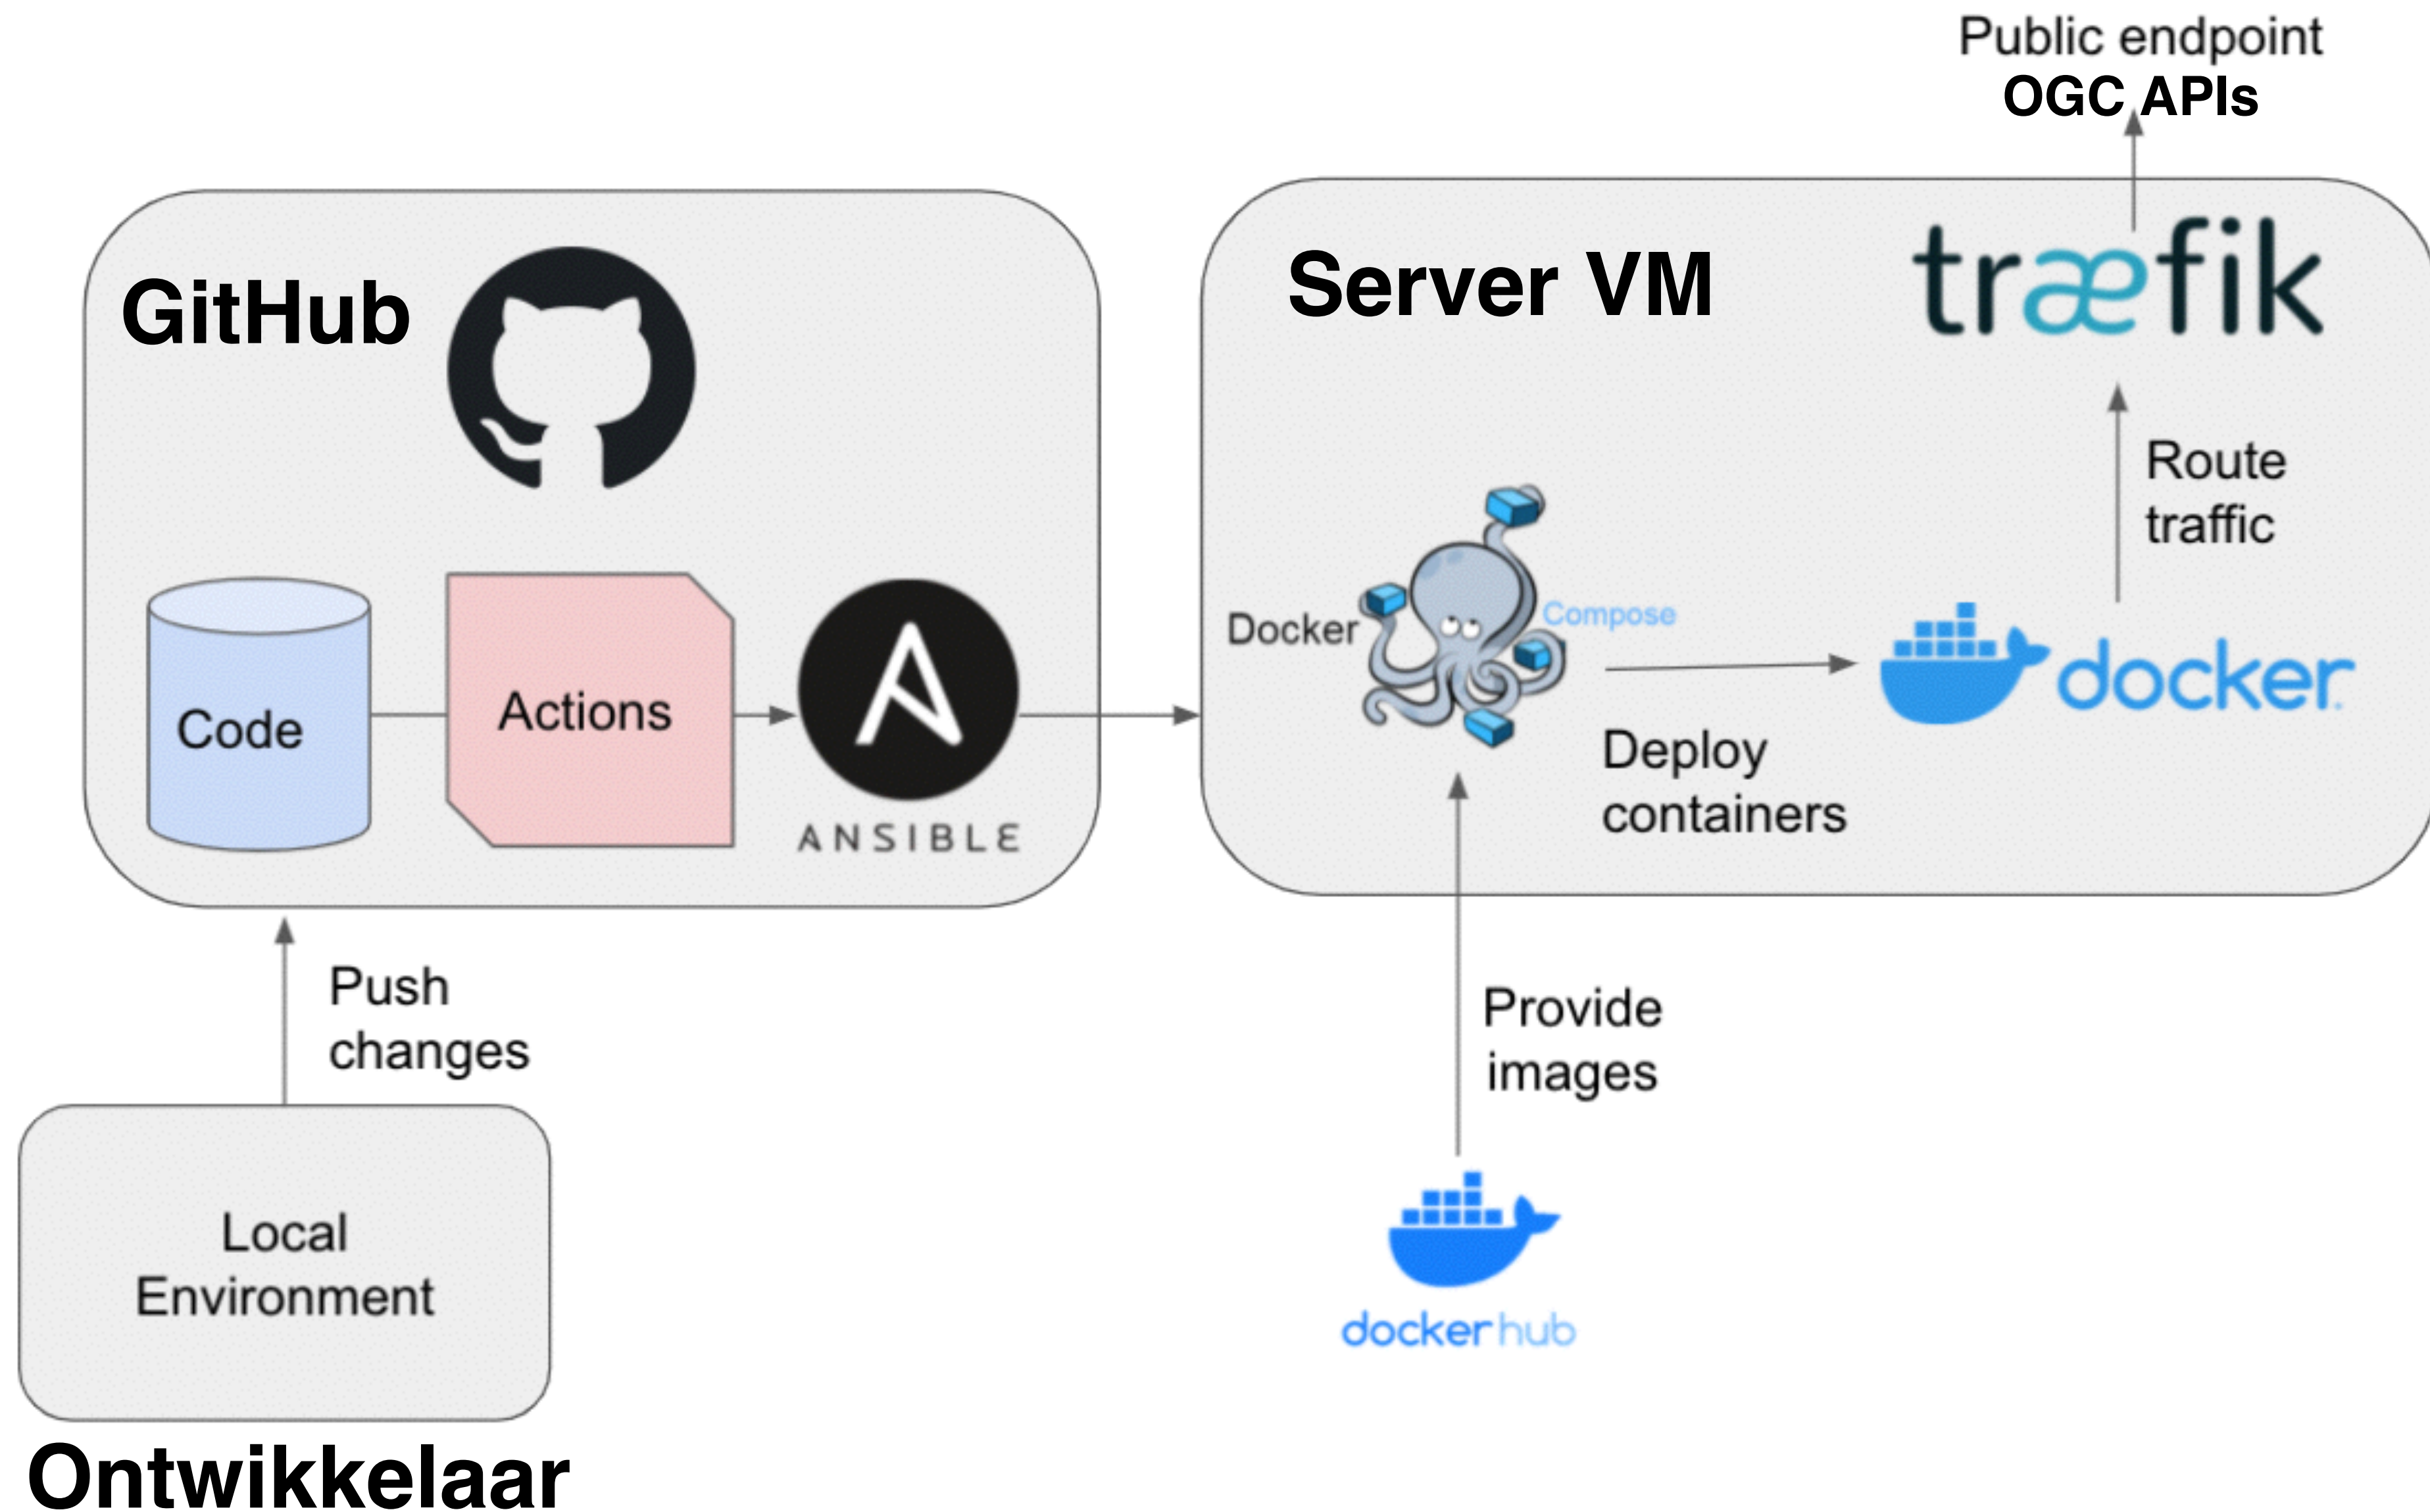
Public endpoint
OGC APIs

GitHub

Code

Actions

ANSIBLE

Server VM

træfik

Route traffic

Docker Compose

docker

Deploy containers

Push changes

Provide images

Local Environment

dockerhub

Ontwikkelaar